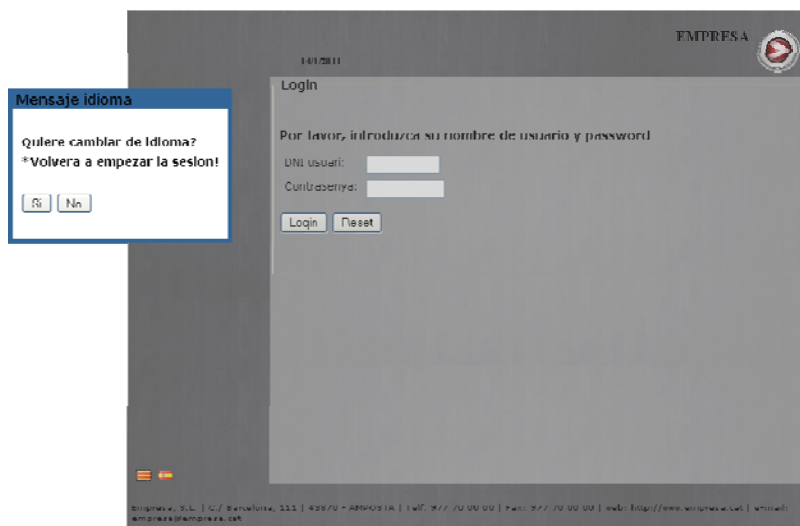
EMPRESA

14/1/2011

Mensaje idioma

Quiere cambiar de idioma?
*Volvera a empezar la sesion!

Si No

Login

Por favor, introduzca su nombre de usuario y password

DNI usuari:

Contrasenya:

Login Reset

Empresa, S.L. | C/ Barcelona, 111 | 43870 - AMPOSTA | Telf. 977 70 00 00 | Fax: 977 70 00 00 | web: http://www.empresa.cat | e-mail: empresa@empresa.cat